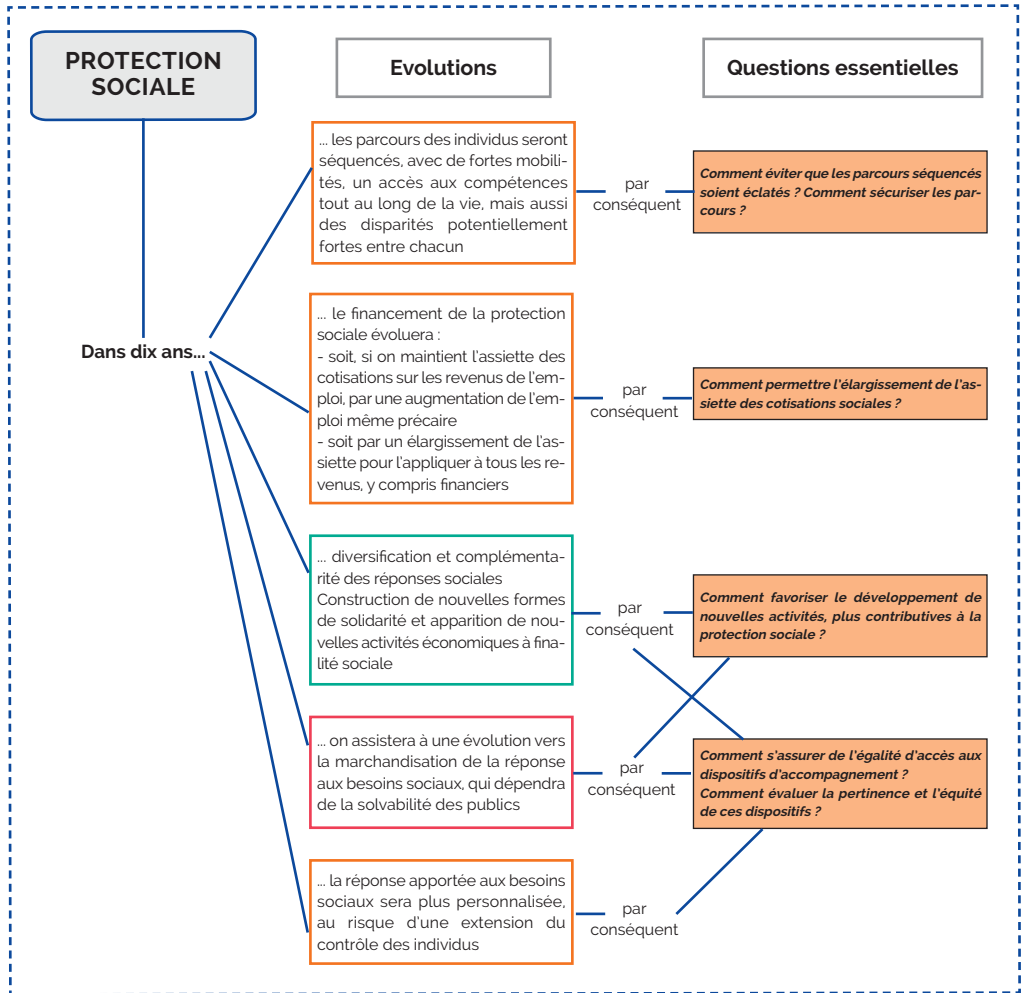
PROTECTION SOCIALE

Evolutions

Questions essentielles

Dans dix ans...

... les parcours des individus seront séquencés, avec de fortes mobilités, un accès aux compétences tout au long de la vie, mais aussi des disparités potentiellement fortes entre chacun

par conséquent

Comment éviter que les parcours séquencés soient éclatés ? Comment sécuriser les parcours ?

... le financement de la protection sociale évoluera :
- soit, si on maintient l'assiette des cotisations sur les revenus de l'emploi, par une augmentation de l'emploi même précaire
- soit par un élargissement de l'assiette pour l'appliquer à tous les revenus, y compris financiers

par conséquent

Comment permettre l'élargissement de l'assiette des cotisations sociales ?

... diversification et complémentarité des réponses sociales
Construction de nouvelles formes de solidarité et apparition de nouvelles activités économiques à finalité sociale

par conséquent

Comment favoriser le développement de nouvelles activités, plus contributives à la protection sociale ?

... on assistera à une évolution vers la marchandisation de la réponse aux besoins sociaux, qui dépendra de la solvabilité des publics

par conséquent

Comment s'assurer de l'égalité d'accès aux dispositifs d'accompagnement ?
Comment évaluer la pertinence et l'équité de ces dispositifs ?

... la réponse apportée aux besoins sociaux sera plus personnalisée, au risque d'une extension du contrôle des individus

par conséquent